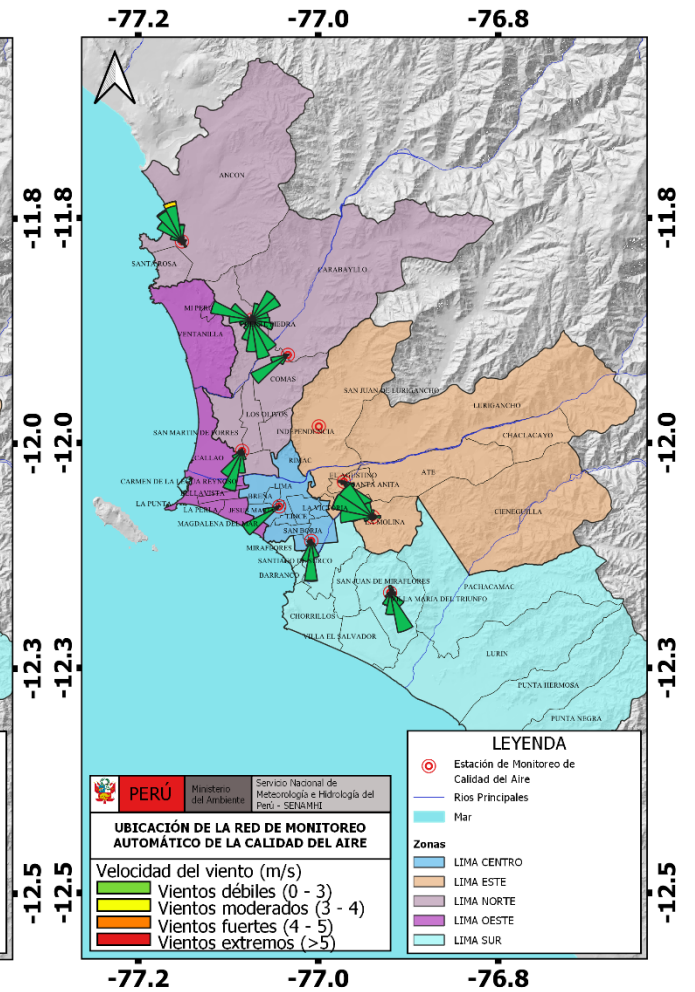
-77.2
-77.0
-76.8

-11.8
-12.0
-12.3
-12.5

-11.8
-12.0
-12.3
-12.5

ANCON
SANTA ROSA
CARABAYLLO
MI PERU
PUENTE PIEDRA
VENTANILLA
COMAS
SAN JUAN DE LURIGANCHO
LURIGANCHO
LOS OLIVOS
INDEPENDENCIA
CHACLACAYO
SAN MARTIN DE PORRES
CALLAO
RIMAC
ATE
CARMEN DE LA LEGUA REYNOSO
BELLAVISTA
LIMA
EL AGUSTINO
SANTA ANITA
LA PUNTA
BREÑA
CIENEGUILLA
LA PERLA
JESUS MARIA
LINCE
LA VICTORIA
LA MOLINA
MAGDALENA DEL MAR
SAN BORJA
MIRAFLORES
SANTIAGO DE SURCO
BARRANCO
SAN JUAN DE MIRAFLORES
PACHACAMAC
VILLA MARIA DEL TRIUNFO
CHORRILLOS
VILLA EL SALVADOR
LURIN
PUNTA HERMOSA
PUNTA NEGRA

PERÚ
Ministerio del Ambiente
Servicio Nacional de Meteorología e Hidrología del Perú - SENAMHI

UBICACIÓN DE LA RED DE MONITOREO AUTOMÁTICO DE LA CALIDAD DEL AIRE

Velocidad del viento (m/s)
Vientos débiles (0 - 3)
Vientos moderados (3 - 4)
Vientos fuertes (4 - 5)
Vientos extremos (>5)

LEYENDA
Estación de Monitoreo de Calidad del Aire
Rios Principales
Mar
Zonas
LIMA CENTRO
LIMA ESTE
LIMA NORTE
LIMA OESTE
LIMA SUR

-77.2
-77.0
-76.8